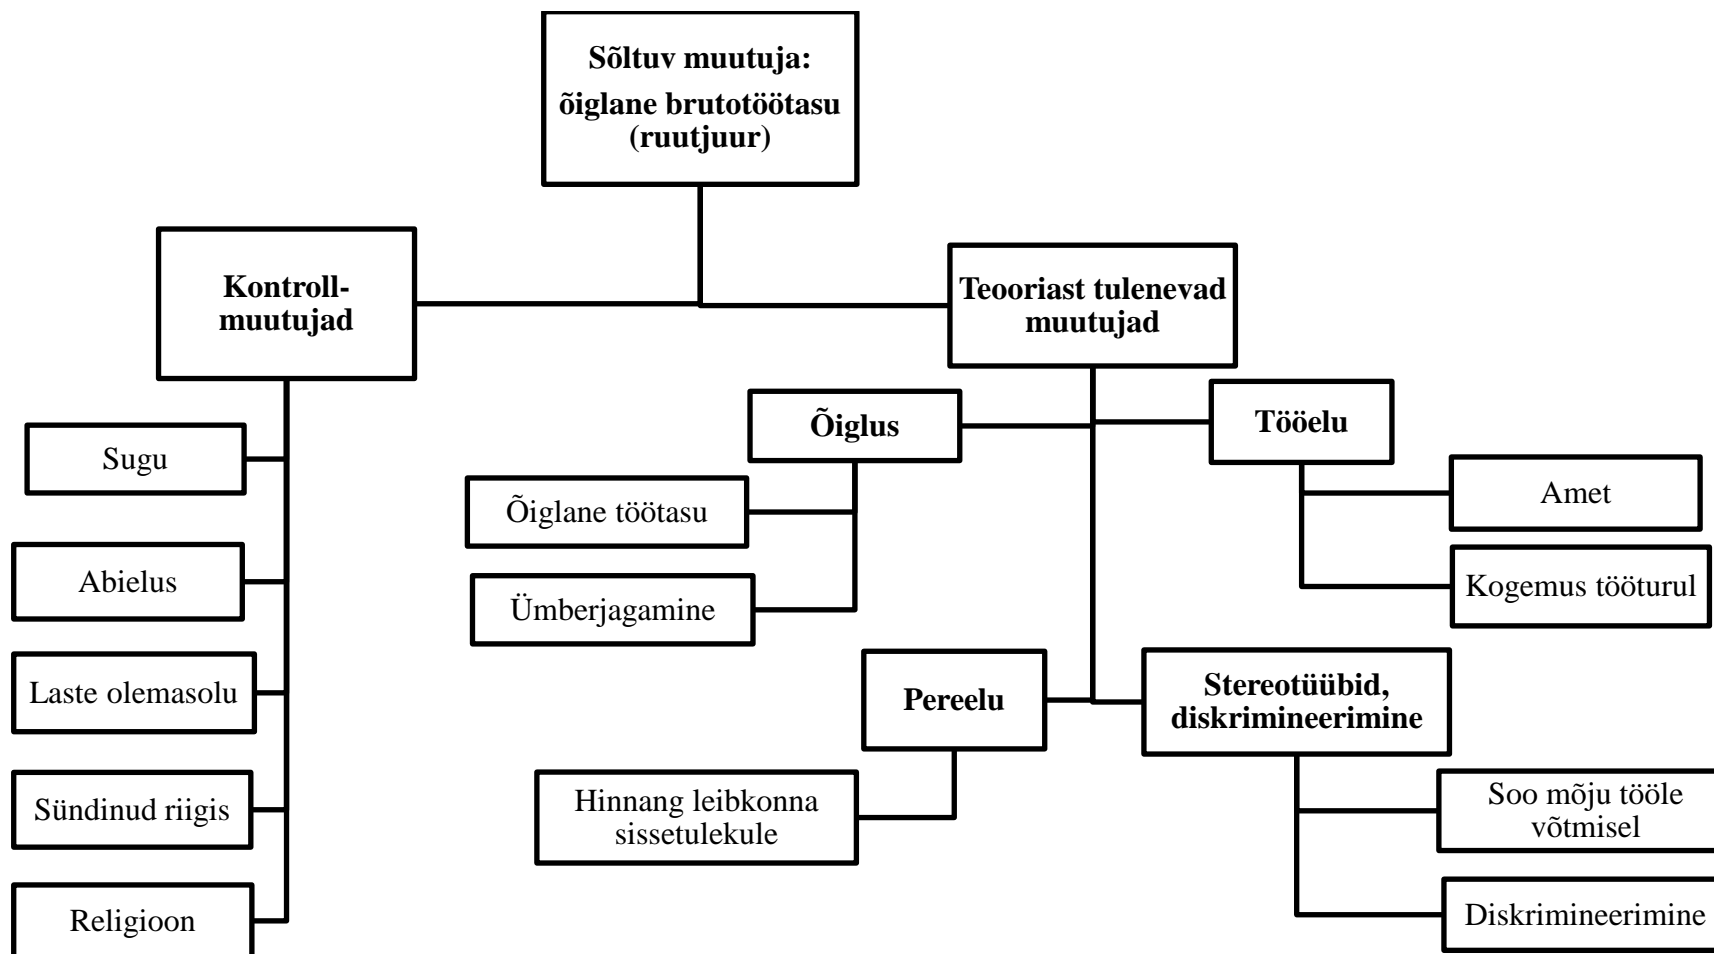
Sõltuv muutuja: õiglane brutotöötasu (ruutjuur)

Kontroll-muutujad

Sugu

Abielus

Laste olemasolu

Sündinud riigis

Religioon

Teooriast tulenevad muutujad

Õiglus

Õiglane töötasu

Ümberjagamine

Tööelu

Amet

Kogemus tööturul

Pereelu

Hinnang leibkonna sissetulekule

Stereotüübid, diskrimineerimine

Soo mõju tööle võtmisel

Diskrimineerimine